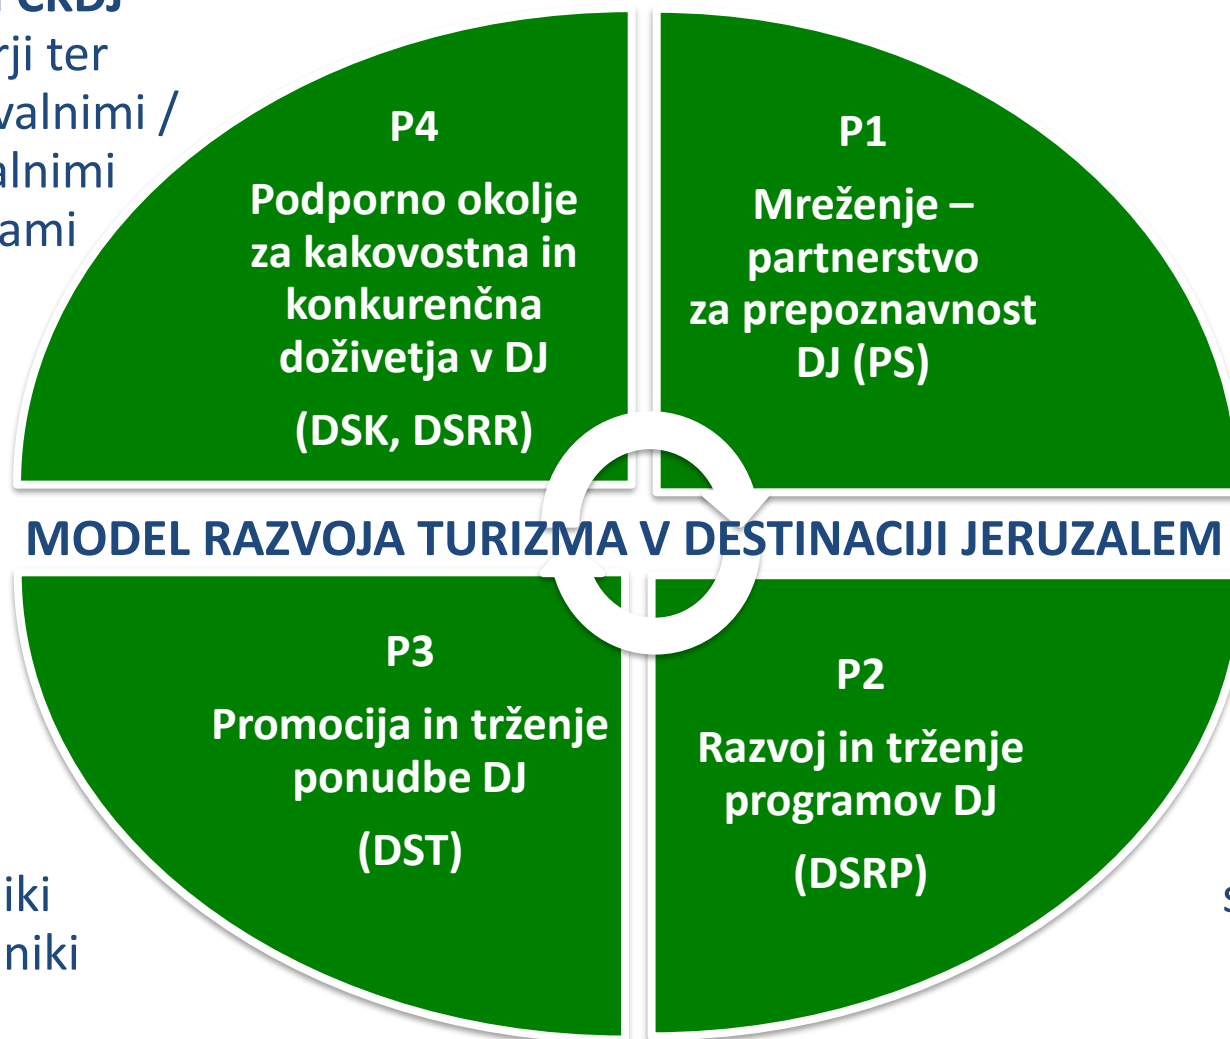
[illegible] CRDJ
rji ter
valnimi /
alnimi
ami

P4
Podporno okolje za kakovostna in konkurenčna doživetja v DJ
(DSK, DSRR)

P1
Mreženje – partnerstvo za prepoznavnost DJ (PS)

MODEL RAZVOJA TURIZMA V DESTINACIJI JERUZALEM

P3
Promocija in trženje ponudbe DJ
(DST)

P2
Razvoj in trženje programov DJ
(DSRP)

iki
niki

s